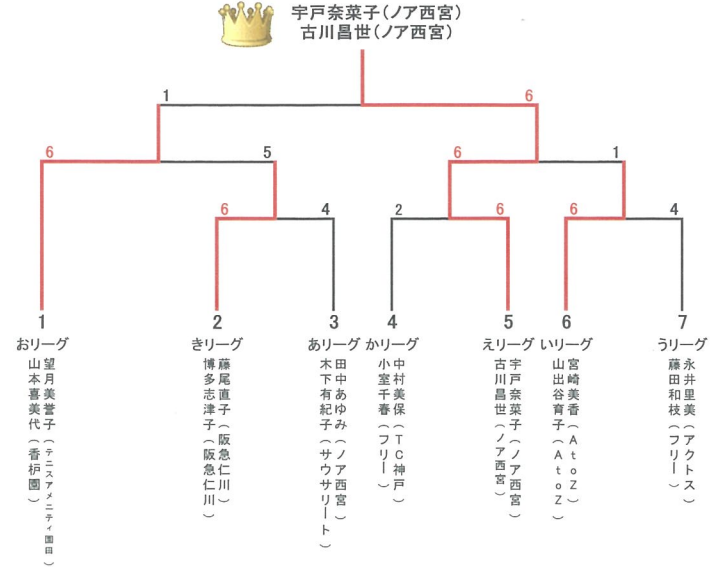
宇戸奈菜子(ノア西宮)
古川昌世(ノア西宮)

1
6
6
5
6
1
6
4
2
6
6
4

1
おリーグ
望月美誉子(テニスアメニティ国田)
山本喜美代(香枦園)

2
きリーグ
藤尾直子(阪急仁川)
博多志津子(阪急仁川)

3
あリーグ
田中あゆみ(ノア西宮)
木下有紀子(サウサリート)

4
かリーグ
中村美保(TC神戸)
小室千春(フリー)

5
えリーグ
宇戸奈菜子(ノア西宮)
古川昌世(ノア西宮)

6
いリーグ
宮崎美香(AtoZ)
山出谷育子(AtoZ)

7
うリーグ
永井里美(アクトス)
藤田和枝(フリー)